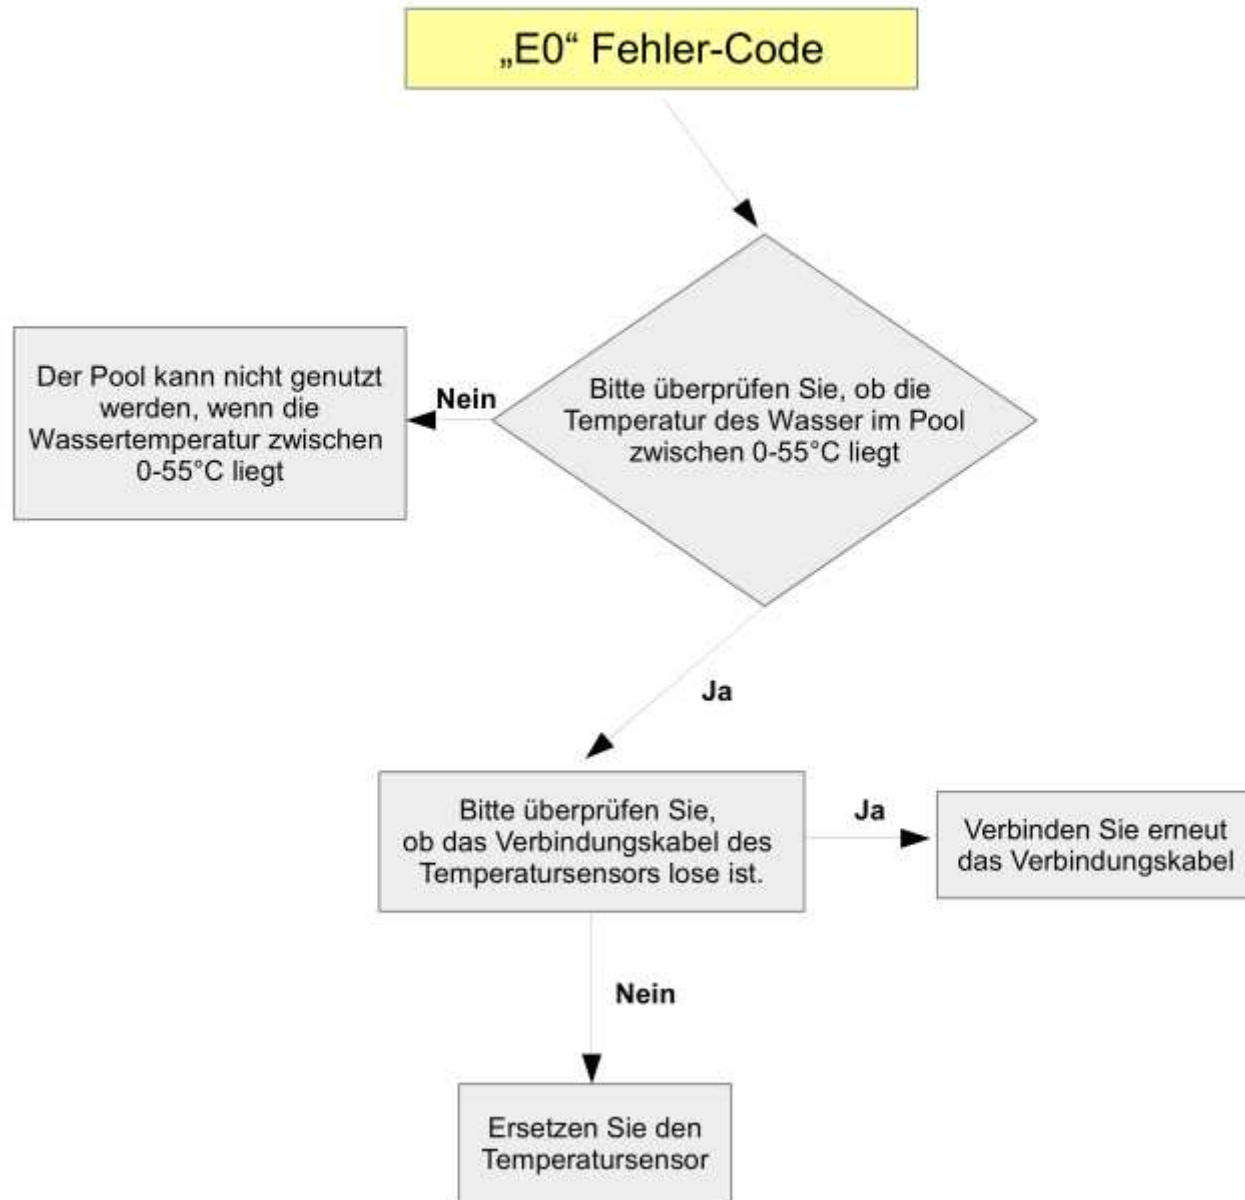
„E0“ Fehler-Code

Bitte überprüfen Sie, ob die Temperatur des Wasser im Pool zwischen 0-55°C liegt

Nein

Der Pool kann nicht genutzt werden, wenn die Wassertemperatur zwischen 0-55°C liegt

Ja

Bitte überprüfen Sie, ob das Verbindungskabel des Temperatursensors lose ist.

Ja

Verbinden Sie erneut das Verbindungskabel

Nein

Ersetzen Sie den Temperatursensor